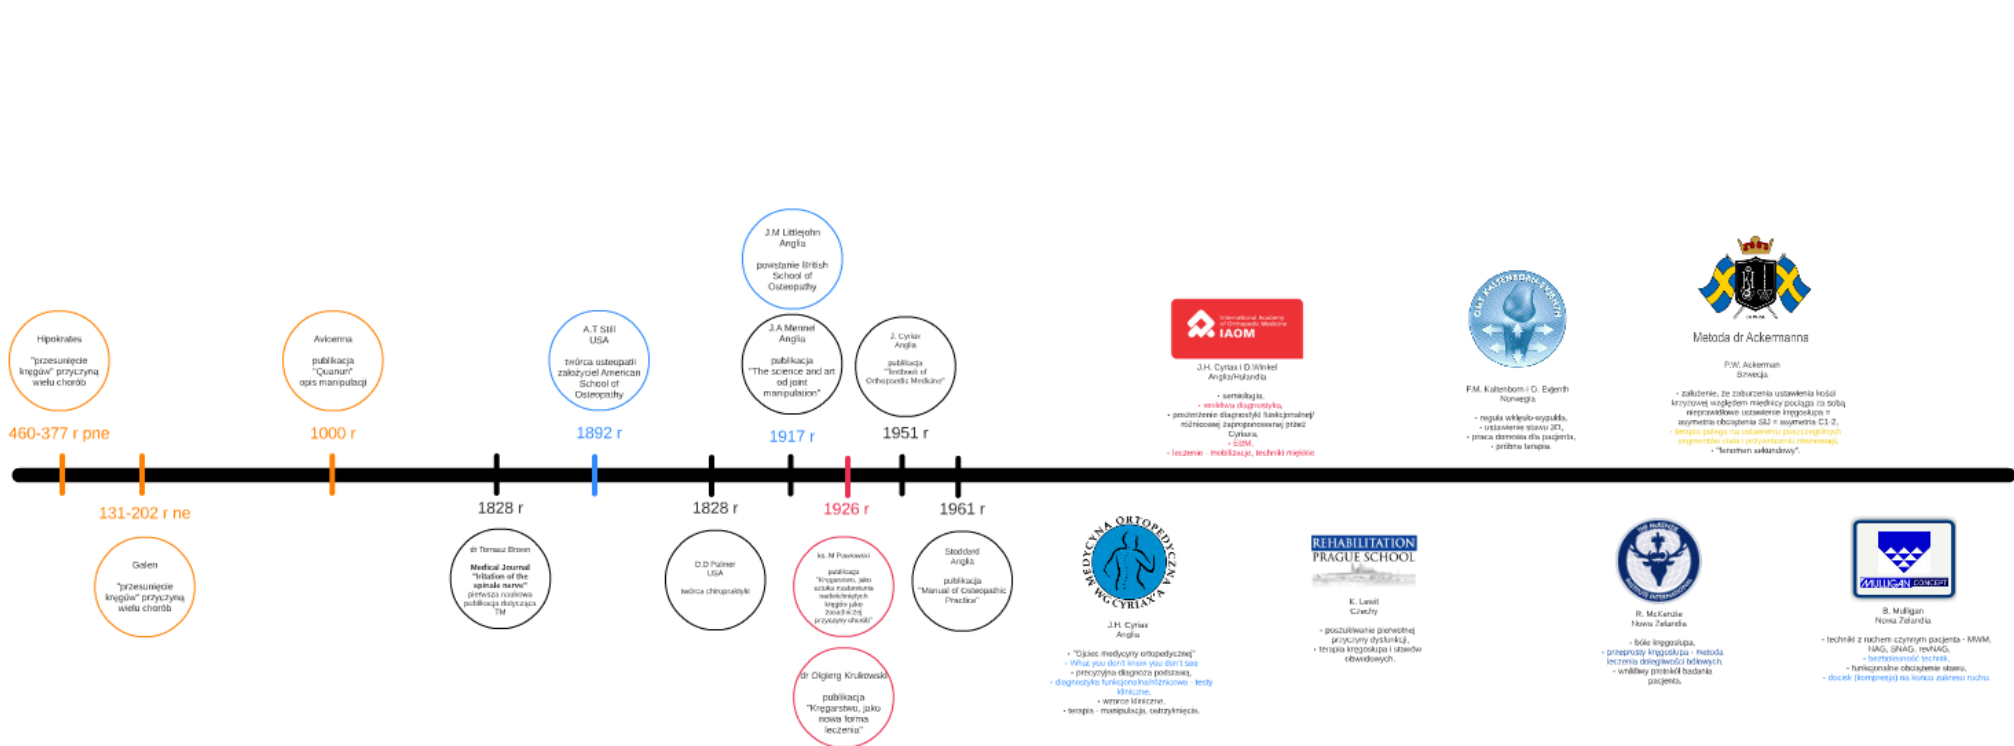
Hipokrates

"przesunięcie kręgów" przyczyną wielu chorób

460-377 r pne

131-202 r ne

Galen

"przesunięcie kręgów" przyczyną wielu chorób

Avicenna

publikacja "Quanun" opis manipulacji

1000 r

1828 r

dr Tomasz Brown

Medical Journal "Irritation of the spinals nerve" pierwsza naukowa publikacja dotycząca TM

A.T Still USA

twórca osteopatii założyciel American School of Osteopathy

1892 r

1828 r

D.D Palmer USA

twórca chiropraktyki

J.M Littlejohn Anglia

powstanie British School of Osteopathy

J.A Mennel Anglia

publikacja "The science and art od joint manipulation"

1917 r

1926 r

ks. M Pawłowski

publikacja "Kręgarstwo, jako sztuka nastawiania nadwichniętych kręgów jako zasadniczej przyczyny chorób"

dr Olgierg Krukowski

publikacja "Kręgarstwo, jako nowa forma leczenia"

J. Cyriax Anglia

publikacja "Textbook of Orthopaedic Medicine"

1951 r

1961 r

Stoddard Anglia

publikacja "Manual of Osteopathic Practice"

International Academy of Orthopedic Medicine IAOM

J.H. Cyriax i D.Winkel Anglia/Holandia

- semiologia,
- wnikliwa diagnostyka,
- poszerzenie diagnostyki funkcjonalnej/ różnicowej zaproponowanej przez Cyriaxa,
- EBM,
- leczenie - mobilizacje, techniki mięknie

MEDYCYNA ORTOPEDYCZNA WG CYRIAXA

J.H. Cyriax Anglia

- "Ojciec medycyny ortopedycznej"
- What you don't know you don't see
- precyzyjna diagnoza podstawą,
- diagnostyka funkcjonalna/różnicowa - testy kliniczne,
- wzorce kliniczne,
- terapia - manipulacja, ostrzyknięcia.

REHABILITATION PRAGUE SCHOOL

K. Lewit Czechy

- poszukiwanie pierwotnej przyczyny dysfunkcji,
- terapia kręgosłupa i stawów obwodowych.

OMT KALTENBORN-EVJENTH

F.M. Kaltenborn i O. Evjenth Norwegia

- reguła wklęsło-wypukła,
- ustawienie stawu 3D,
- praca domowa dla pacjenta,
- próbna terapia.

THE McKENZIE INSTITUTE INTERNATIONAL

R. McKenzie Nowa Zelandia

- bóle kręgosłupa,
- przepukliny kręgosłupa - metoda leczenia dolegliwości bólowych,
- wnikliwy protokół badania pacjenta.

Metoda dr Ackermanna

P.W. Ackerman Szwecja

- założenie, że zaburzenia ustawienia kości krzyżowej względem miednicy pociąga za sobą nieprawidłowe ustawienie kręgosłupa = asymetria obciążenia SIJ = asymetria C1-2,
- terapia polega na ustawieniu poszczególnych segmentów ciała i potwierdzeniu manualnej,
- "fenomen sekundowy".

MULLIGAN CONCEPT

B. Mulligan Nowa Zelandia

- techniki z ruchem czynnym pacjenta - MWM, NAG, SNAG, revNAG,
- bezbolesność technik,
- funkcjonalne obciążenie stawu,
- docisk (kompresja) na końcu zakresu ruchu.